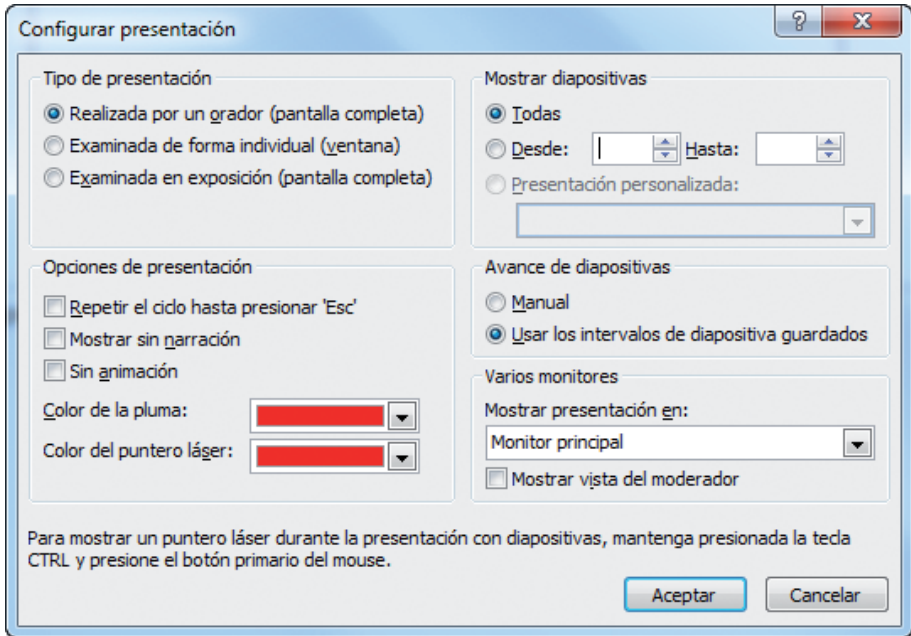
Configurar presentación

?

X

Tipo de presentación

Realizada por un orador (pantalla completa)

Examinada de forma individual (ventana)

Examinada en exposición (pantalla completa)

Mostrar diapositivas

Todas

Desde:

Hasta:

Presentación personalizada:

Opciones de presentación

Repetir el ciclo hasta presionar 'Esc'

Mostrar sin narración

Sin animación

Color de la pluma:

Color del puntero láser:

Avance de diapositivas

Manual

Usar los intervalos de diapositiva guardados

Varios monitores

Mostrar presentación en:

Monitor principal

Mostrar vista del moderador

Para mostrar un puntero láser durante la presentación con diapositivas, mantenga presionada la tecla CTRL y presione el botón primario del mouse.

Aceptar

Cancelar